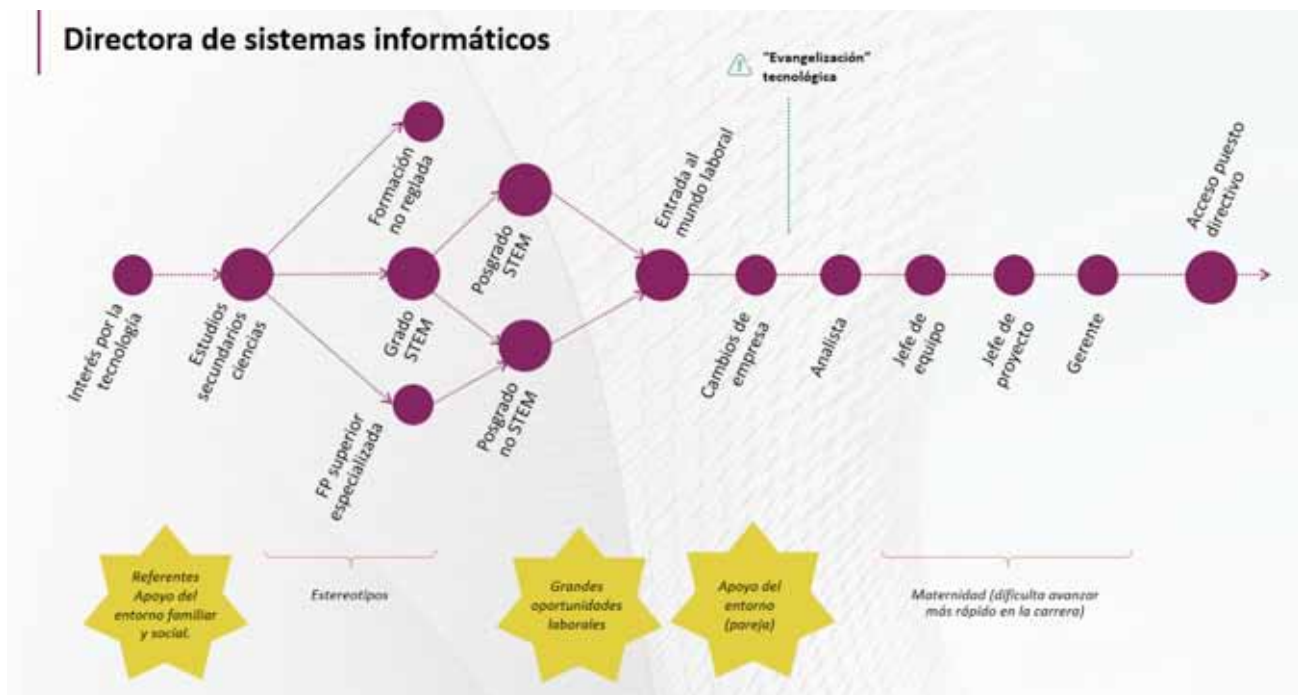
Directora de sistemas informáticos

"Evangelización" tecnológica

Interés por la tecnología

Estudios secundarios ciencias

Formación no reglada

Grado STEM

FP superior especializada

Posgrado STEM

Posgrado no STEM

Entrada al mundo laboral

Cambios de empresa

Analista

Jefe de equipo

Jefe de proyecto

Gerente

Acceso puesto directivo

Referentes Apoyo del entorno familiar y social.

Estereotipos

Grandes oportunidades laborales

Apoyo del entorno (pareja)

Maternidad (dificulta avanzar más rápido en la carrera)